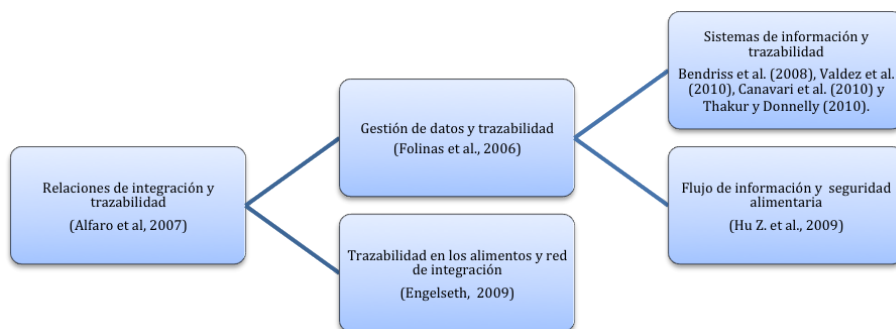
Relaciones de integración y trazabilidad

(Alfaro et al, 2007)

Gestión de datos y trazabilidad

(Folinas et al., 2006)

Trazabilidad en los alimentos y red de integración

(Engelseth, 2009)

Sistemas de información y trazabilidad

Bendriss et al. (2008), Valdez et al. (2010), Canavari et al. (2010) y Thakur y Donnelly (2010).

Flujo de información y seguridad alimentaria

(Hu Z. et al., 2009)